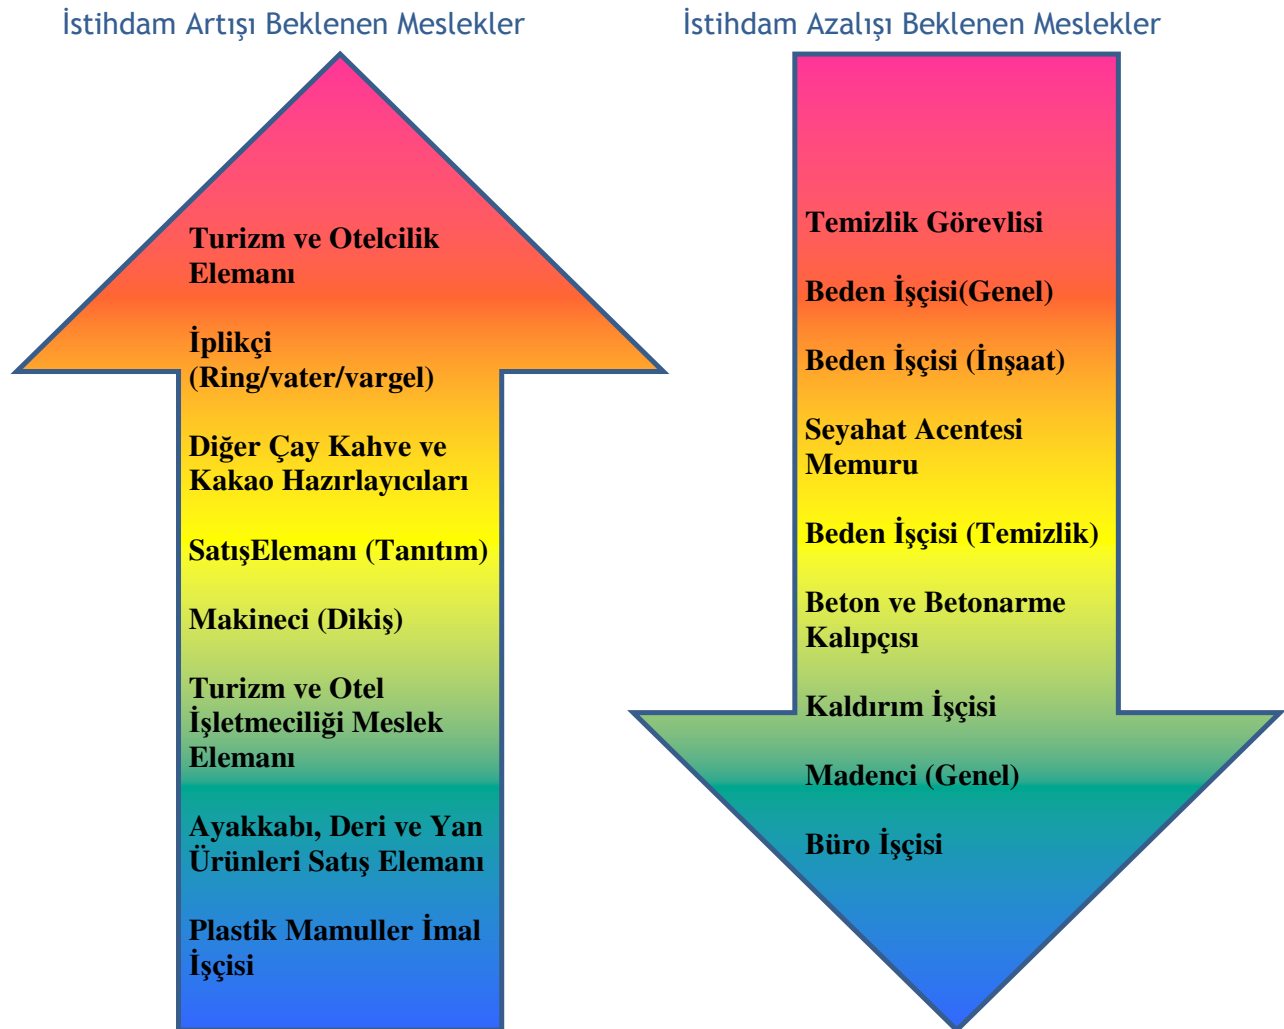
İstihdam Artışı Beklenen Meslekler

Turizm ve Otelcilik Elemanı

İplikçi (Ring/vater/vargel)

Diğer Çay Kahve ve Kakao Hazırlayıcıları

SatışElemanı (Tanıtım)

Makineci (Dikiş)

Turizm ve Otel İşletmeciliği Meslek Elemanı

Ayakkabı, Deri ve Yan Ürünleri Satış Elemanı

Plastik Mamuller İmal İşçisi

İstihdam Azalışı Beklenen Meslekler

Temizlik Görevlisi

Beden İşçisi(Genel)

Beden İşçisi (İnşaat)

Seyahat Acentesi Memuru

Beden İşçisi (Temizlik)

Beton ve Betonarme Kalıpçısı

Kaldırım İşçisi

Madenci (Genel)

Büro İşçisi